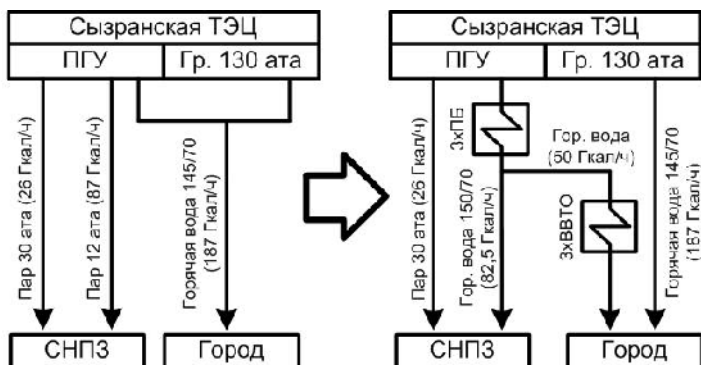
Сызранская ТЭЦ

ПГУ

Гр. 130 ата

Пар 30 ата (26 Гкал/ч)

Пар 12 ата (87 Гкал/ч)

Горячая вода 145/70 (187 Гкал/ч)

СНПЗ

Город

Сызранская ТЭЦ

ПГУ

Гр. 130 ата

Пар 30 ата (26 Гкал/ч)

3хПБ

Гор. вода 150/70 (82,5 Гкал/ч)

Гор. вода (50 Гкал/ч)

3хВВТО

Горячая вода 145/70 (187 Гкал/ч)

СНПЗ

Город